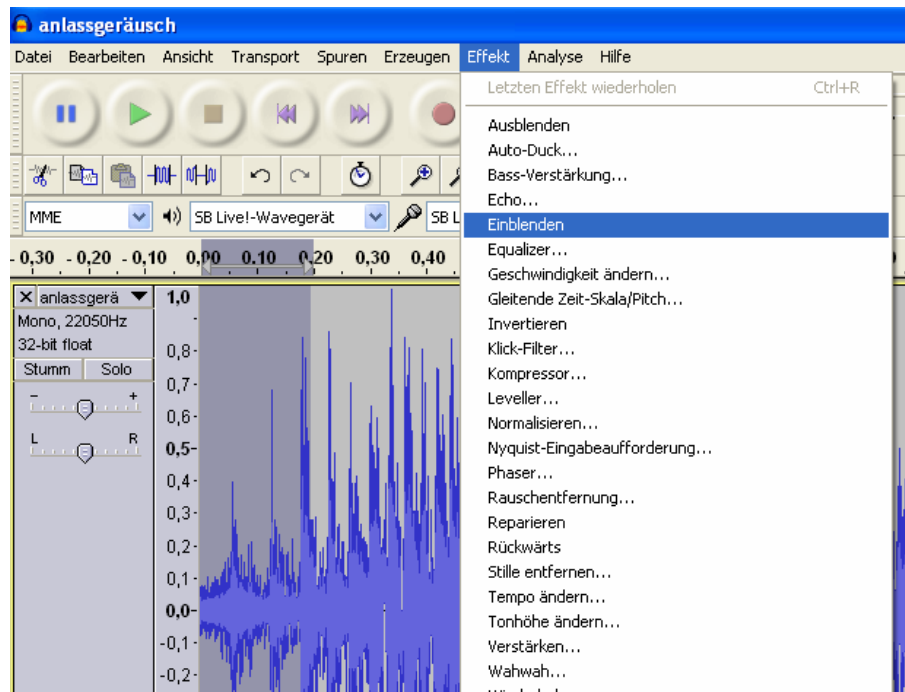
anlassgeräusch

Datei Bearbeiten Ansicht Transport Spuren Erzeugen Effekt Analyse Hilfe

MME SB Live!-Wavegerät SB L

-0,30 -0,20 -0,10 0,00 0,10 0,20 0,30 0,40

× anlassgerä ▼
Mono, 22050Hz
32-bit float
Stumm Solo
- +
L R

1,0
0,8
0,7
0,6
0,5
0,4
0,3
0,2
0,1
0,0
-0,1
-0,2

Letzten Effekt wiederholen Ctrl+R
Ausblenden
Auto-Duck...
Bass-Verstärkung...
Echo...
Einblenden
Equalizer...
Geschwindigkeit ändern...
Gleitende Zeit-Skala/Pitch...
Invertieren
Klick-Filter...
Kompressor...
Leveller...
Normalisieren...
Nyquist-Eingabeaufforderung...
Phaser...
Rauschentfernung...
Reparieren
Rückwärts
Stille entfernen...
Tempo ändern...
Tonhöhe ändern...
Verstärken...
Wahwah...
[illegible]